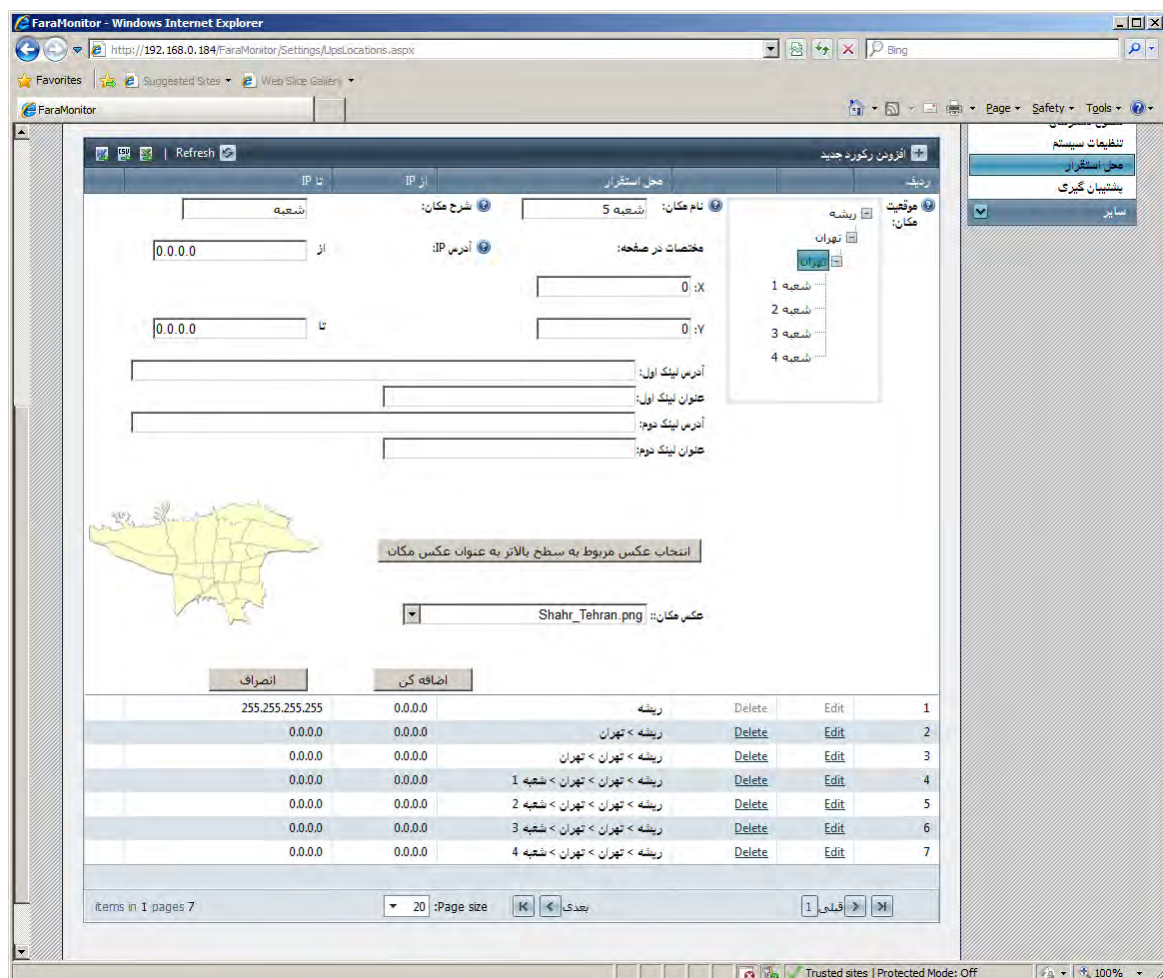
FaraMonitor - Windows Internet Explorer

http://192.168.0.184/FaraMonitor/Settings/UpsLocations.aspx

Bing

Favorites | Suggested Sites ▾ | Web Slice Gallery ▾

FaraMonitor

Page ▾ Safety ▾ Tools ▾

تنظیمات سیستم
محل استقرار
پشتیبان گیری
سایر

Refresh | افزودن رکورد جدید

| ردیف | | | محل استقرار | از IP | تا IP |
|---|---|---|---|---|---|

موقعیت مکان:

ریشه
تهران
تهران
شعبه 1
شعبه 2
شعبه 3
شعبه 4

نام مکان: شعبه 5

شرح مکان: شعبه

مختصات در صفحه:

X: 0

Y: 0

آدرس IP:

از 0.0.0.0

تا 0.0.0.0

آدرس لینک اول:

عنوان لینک اول:

آدرس لینک دوم:

عنوان لینک دوم:

انتخاب عکس مربوط به سطح بالاتر به عنوان عکس مکان

عکس مکان: Shahr_Tehran.png

اضافه کن

انصراف

| 1 | Edit | Delete | ریشه | 0.0.0.0 | 255.255.255.255 |
|---|---|---|---|---|---|
| 2 | Edit | Delete | ریشه > تهران | 0.0.0.0 | 0.0.0.0 |
| 3 | Edit | Delete | ریشه > تهران > تهران | 0.0.0.0 | 0.0.0.0 |
| 4 | Edit | Delete | ریشه > تهران > تهران > شعبه 1 | 0.0.0.0 | 0.0.0.0 |
| 5 | Edit | Delete | ریشه > تهران > تهران > شعبه 2 | 0.0.0.0 | 0.0.0.0 |
| 6 | Edit | Delete | ریشه > تهران > تهران > شعبه 3 | 0.0.0.0 | 0.0.0.0 |
| 7 | Edit | Delete | ریشه > تهران > تهران > شعبه 4 | 0.0.0.0 | 0.0.0.0 |

قبلی 1 بعدی

Page size: 20

items in 1 pages 7

Trusted sites | Protected Mode: Off

100%